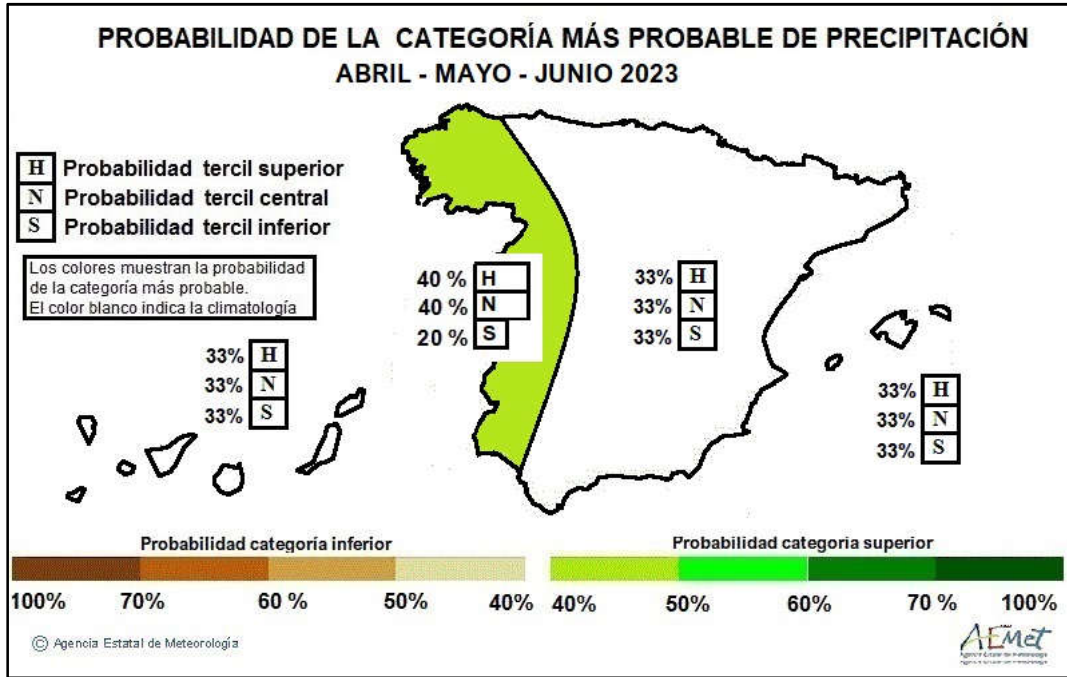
PROBABILIDAD DE LA CATEGORÍA MÁS PROBABLE DE PRECIPITACIÓN
ABRIL - MAYO - JUNIO 2023

H Probabilidad tercil superior
N Probabilidad tercil central
S Probabilidad tercil inferior

Los colores muestran la probabilidad de la categoría más probable.
El color blanco indica la climatología

40 % H
40 % N
20 % S

33% H
33% N
33% S

33% H
33% N
33% S

33% H
33% N
33% S

Probabilidad categoría inferior
100% 70% 60 % 50% 40%

Probabilidad categoria superior
40% 50% 60% 70 % 100%

© Agencia Estatal de Meteorología

AEMet
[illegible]